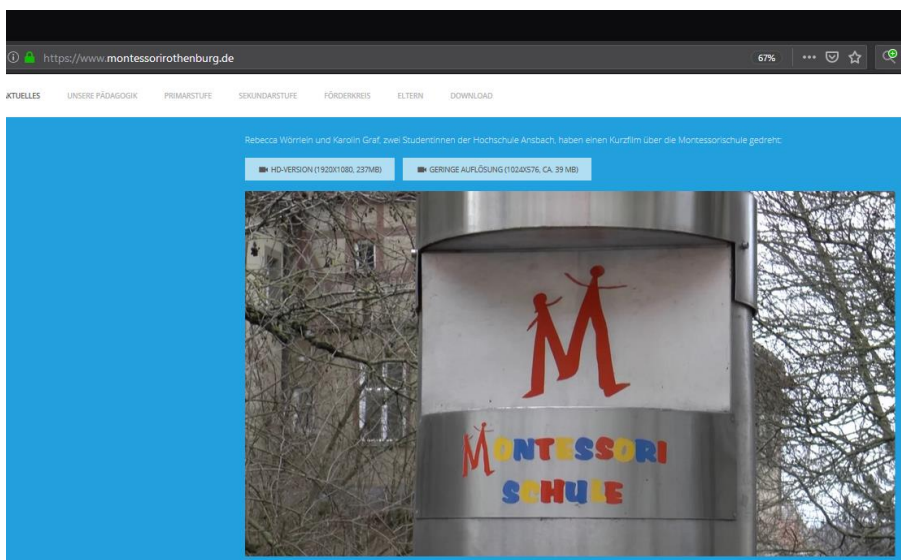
https://www.montessorirothenburg.de

67%

KTUELLES UNSERE PÄDAGOGIK PRIMARSTUFE SEKUNDARSTUFE FÖRDERKREIS ELTERN DOWNLOAD

Rebecca Wörrlein und Karolin Graf, zwei Studentinnen der Hochschule Ansbach, haben einen Kurzfilm über die Montessorischule gedreht:

HD-VERSION (1920X1080, 237MB)

GERINGE AUFLÖSUNG (1024X576, CA. 39 MB)

MONTESSORI SCHULE